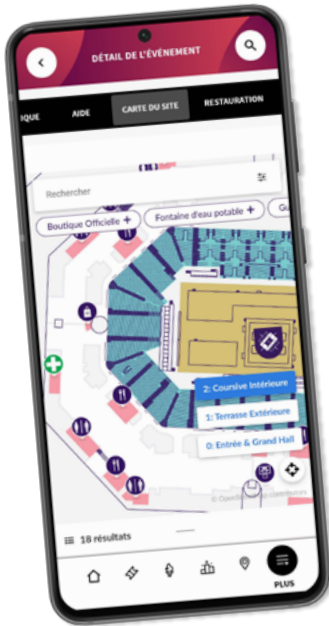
DÉTAIL DE L'ÉVÉNEMENT

IQUE
AIDE
CARTE DU SITE
RESTAURATION

Rechercher

Boutique Officielle +
Fontaine d'eau potable +
Gu

2: Coursive Intérieure
1: Terrasse Extérieure
0: Entrée & Grand Hall

© OpenStreetMap contributors

18 résultats

PLUS